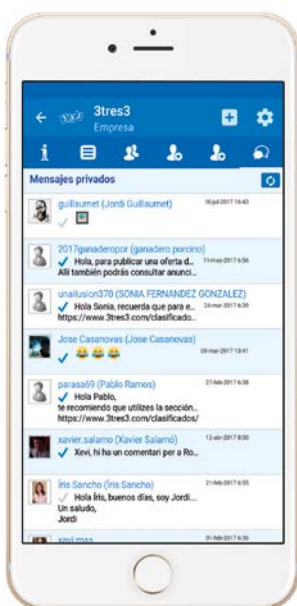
3tres3
Empresa

Mensajes privados

guillaumet (Jordi Guillaumet) 16-jul-2017 16:43

2017ganaderopor (ganadero porcino) 11-may-2017 6:56
Hola, para publicar una oferta d...
Allí también podrás consultar anunci...

unailusion370 (SONIA FERNANDEZ GONZALEZ) 24-mar-2017 6:39
Hola Sonia, recuerda que para e...
https://www.3tres3.com/clasificado...

Jose Casanovas (Jose Casanovas) 09-mar-2017 13:41
😂😂😂

parasa69 (Pablo Ramos) 27-feb-2017 6:38
Hola Pablo,
te recomiendo que utilizes la sección..
https://www.3tres3.com/clasificados/

xavier.salamo (Xavier Salamó) 13-abr-2017 8:30
Xevi, hi ha un comentari per a Ro...

iris Sancho (Iris Sancho) 21-feb-2017 6:55
Hola Iris, buenos días, soy Jordi...
Un saludo,
Jordi

xevi.mas 01-feb-2017 6:30